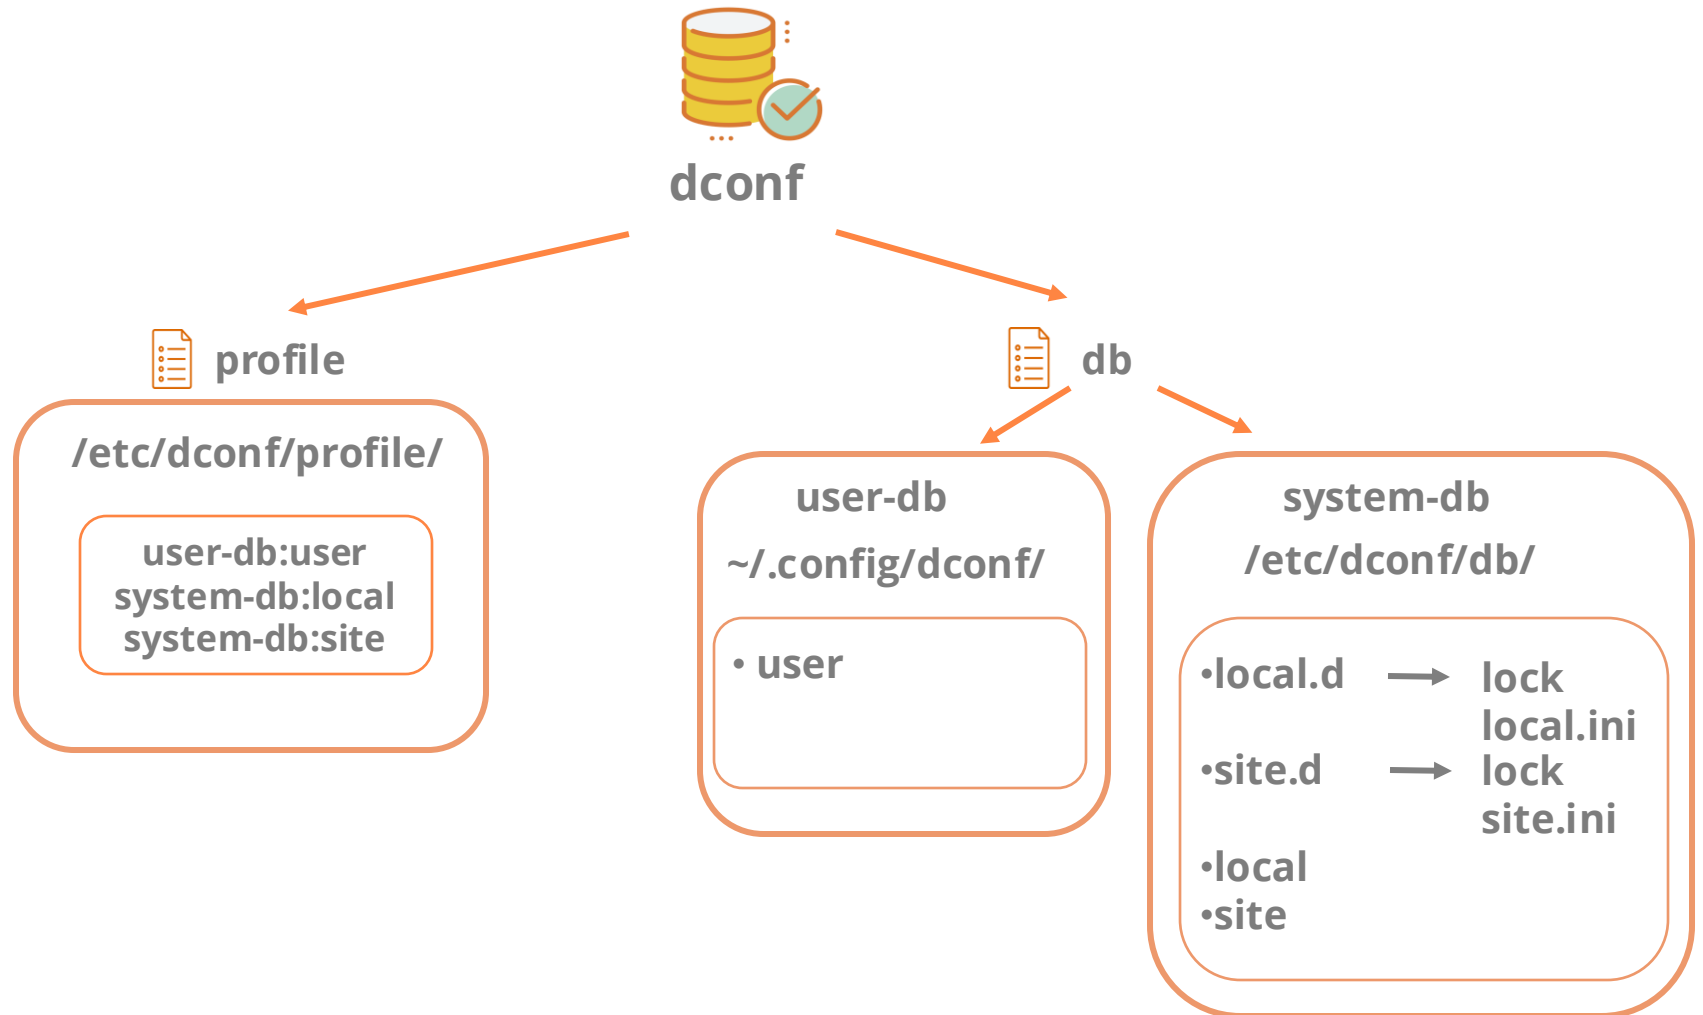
dconf

profile

/etc/dconf/profile/

user-db:user
system-db:local
system-db:site

db

user-db

~/.config/dconf/

• user

system-db

/etc/dconf/db/

•local.d → lock
local.ini
•site.d → lock
site.ini
•local
•site